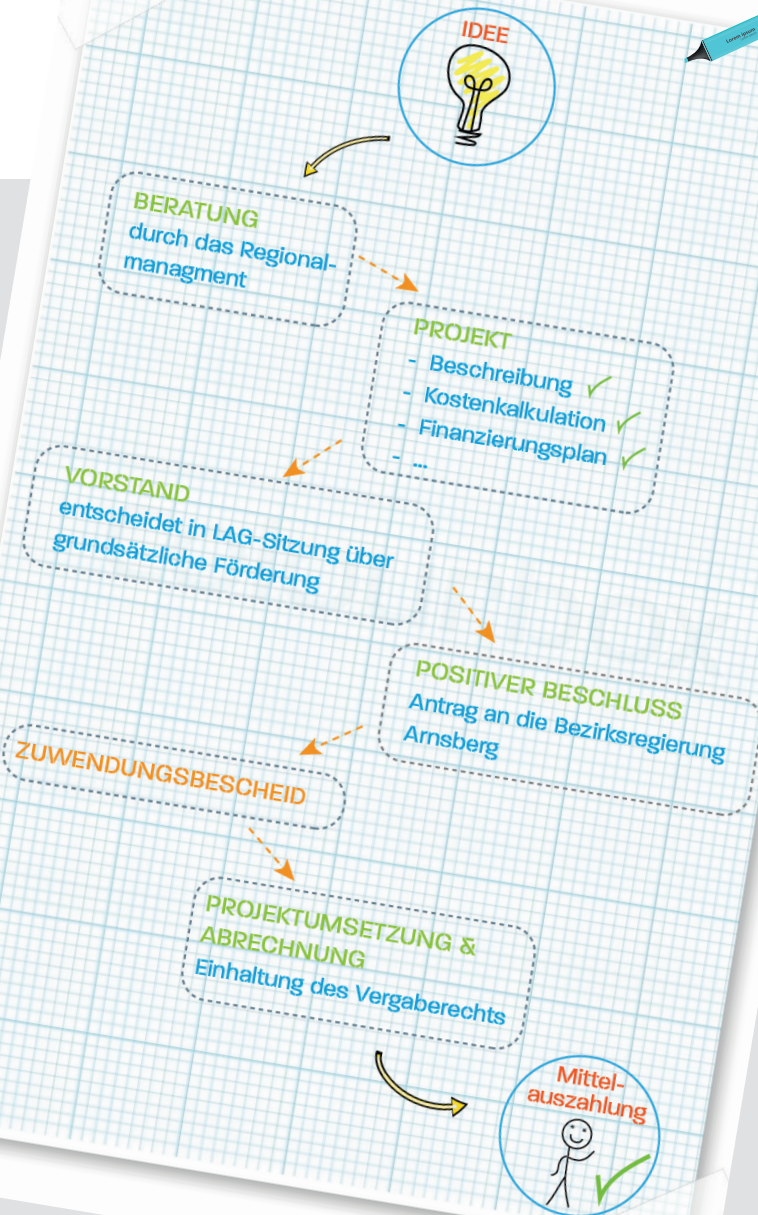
IDEE

BERATUNG
durch das Regionalmanagment

PROJEKT
- Beschreibung
- Kostenkalkulation
- Finanzierungsplan
- ...

VORSTAND
entscheidet in LAG-Sitzung über grundsätzliche Förderung

POSITIVER BESCHLUSS
Antrag an die Bezirksregierung Arnsberg

ZUWENDUNGSBESCHEID

PROJEKTUMSETZUNG & ABRECHNUNG
Einhaltung des Vergaberechts

Mittelauszahlung